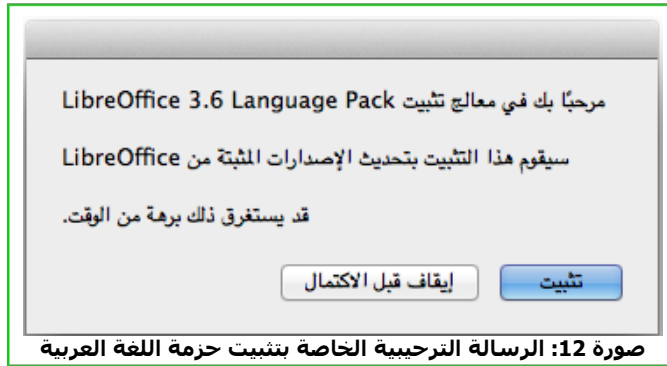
مرحبًا بك في معالج تثبيت LibreOffice 3.6 Language Pack

سيقوم هذا التثبيت بتحديث الإصدارات المثبتة من LibreOffice

قد يستغرق ذلك برهة من الوقت.

تثبيت

إيقاف قبل الاكتمال

صورة 12: الرسالة الترحيبية الخاصة بتثبيت حزمة اللغة العربية